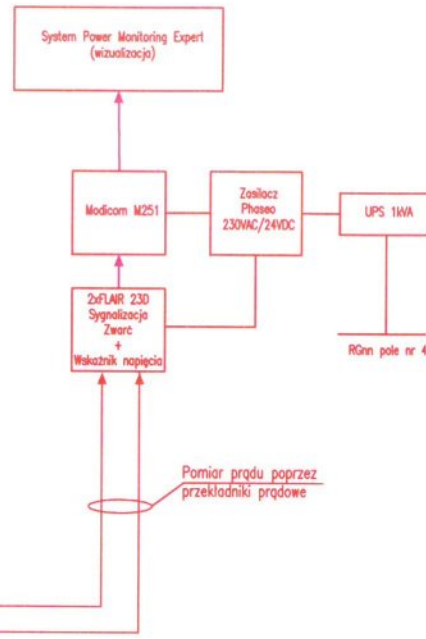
System Power Monitoring Expert
(wizualizacja)

Modicom M251

Zasilacz
Phaseo
230VAC/24VDC

UPS 1kVA

2xFLAIR 23D
Sygnalizacja
Zwarć
+
Wskaźnik napięcia

RGnn pole nr 4

Pomiar prądu poprzez
przekładniki prądowe